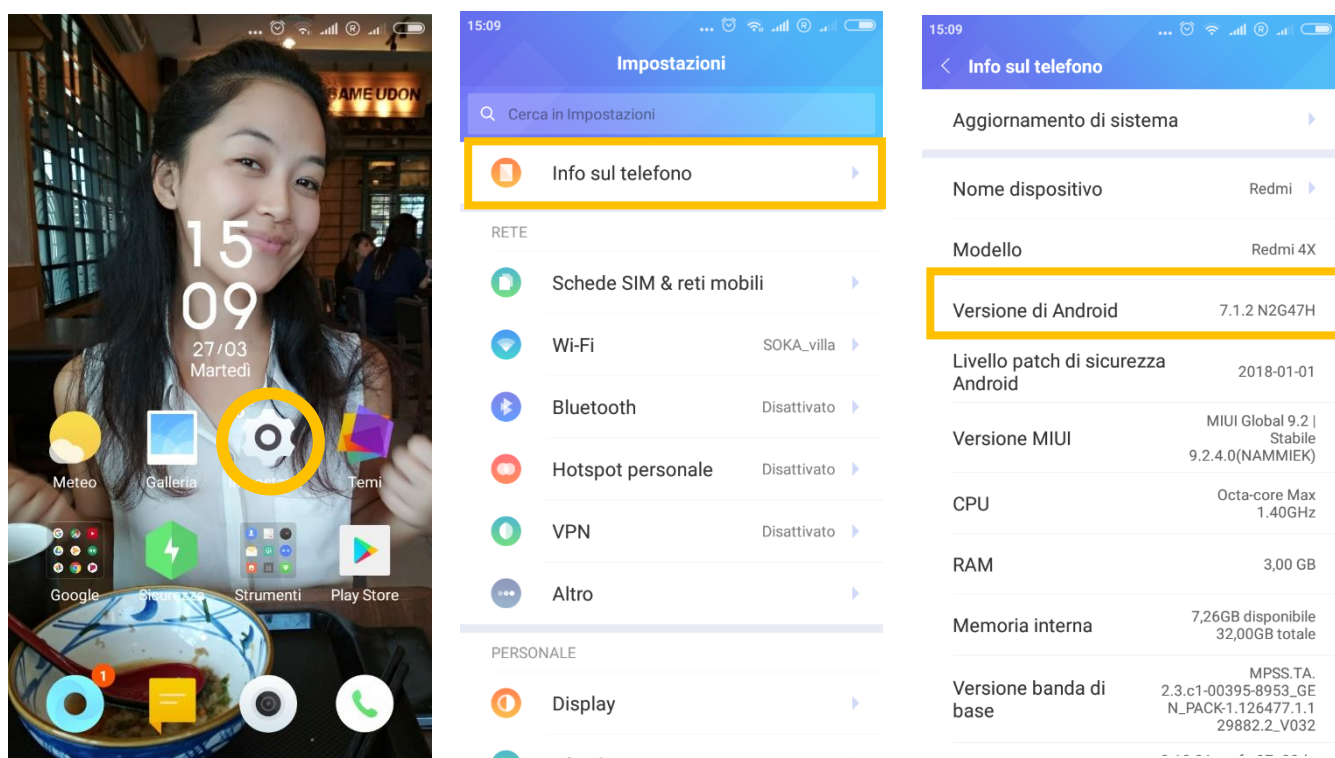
BAME UDON

15
09
27/03
Martedì

Meteo
Galleria
Temi
Google
Sicurezza
Strumenti
Play Store
1

15:09
Impostazioni
Cerca in Impostazioni
Info sul telefono
RETE
Schede SIM & reti mobili
Wi-Fi SOKA_villa
Bluetooth Disattivato
Hotspot personale Disattivato
VPN Disattivato
Altro
PERSONALE
Display

15:09
Info sul telefono
Aggiornamento di sistema
Nome dispositivo Redmi
Modello Redmi 4X
Versione di Android 7.1.2 N2G47H
Livello patch di sicurezza Android 2018-01-01
Versione MIUI MIUI Global 9.2 | Stabile 9.2.4.0(NAMMIEK)
CPU Octa-core Max 1.40GHz
RAM 3,00 GB
Memoria interna 7,26GB disponibile 32,00GB totale
Versione banda di base MPSS.TA.2.3.c1-00395-8953_GEN_PACK-1.126477.1.129880.2_V032